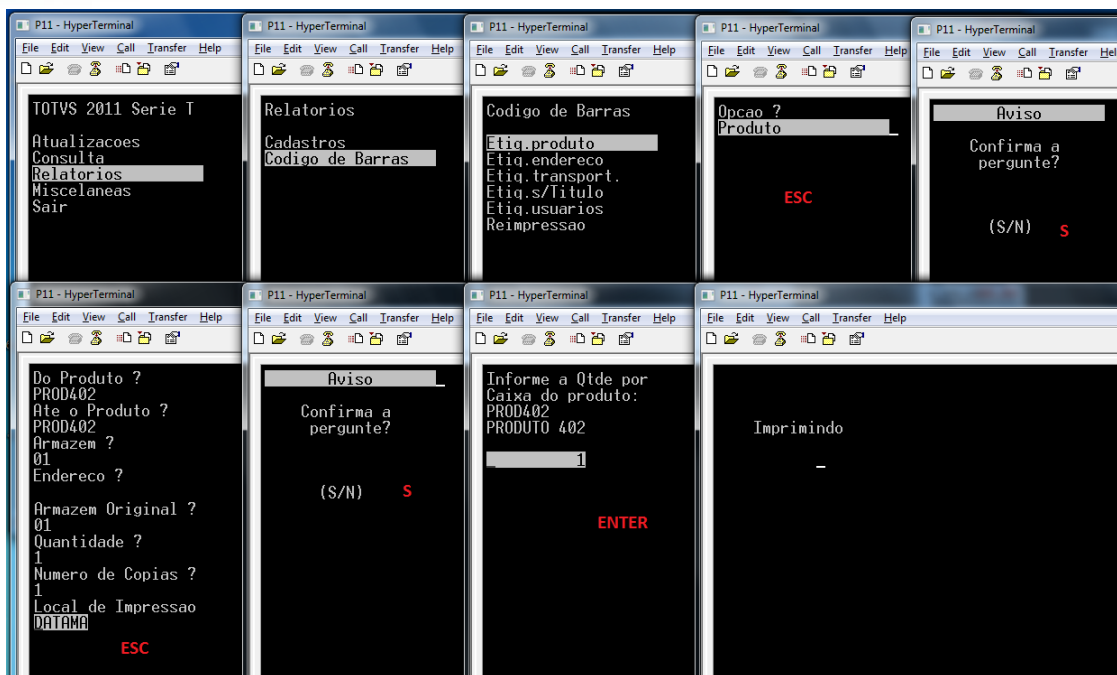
P11 - HyperTerminal
File Edit View Call Transfer Help

TOTVS 2011 Serie T

Atualizacoes
Consulta
Relatorios
Miscelaneas
Sair

P11 - HyperTerminal
File Edit View Call Transfer Help

Relatorios

Cadastros
Codigo de Barras

P11 - HyperTerminal
File Edit View Call Transfer Help

Codigo de Barras

Etiq.produto
Etiq.endereco
Etiq.transport.
Etiq.s/Titulo
Etiq.usuarios
Reimpressao

P11 - HyperTerminal
File Edit View Call Transfer Help

Opcao ?
Produto

ESC

P11 - HyperTerminal
File Edit View Call Transfer Help

Aviso

Confirma a
pergunte?

(S/N) S

P11 - HyperTerminal
File Edit View Call Transfer Help

Do Produto ?
PROD402
Ate o Produto ?
PROD402
Armazem ?
01
Endereco ?

Armazem Original ?
01
Quantidade ?
1
Numero de Copias ?
1
Local de Impressao
DATAMA

ESC

P11 - HyperTerminal
File Edit View Call Transfer Help

Aviso

Confirma a
pergunte?

(S/N) S

P11 - HyperTerminal
File Edit View Call Transfer Help

Informe a Qtde por
Caixa do produto:
PROD402
PRODUTO 402

1

ENTER

P11 - HyperTerminal
File Edit View Call Transfer Help

Imprimindo